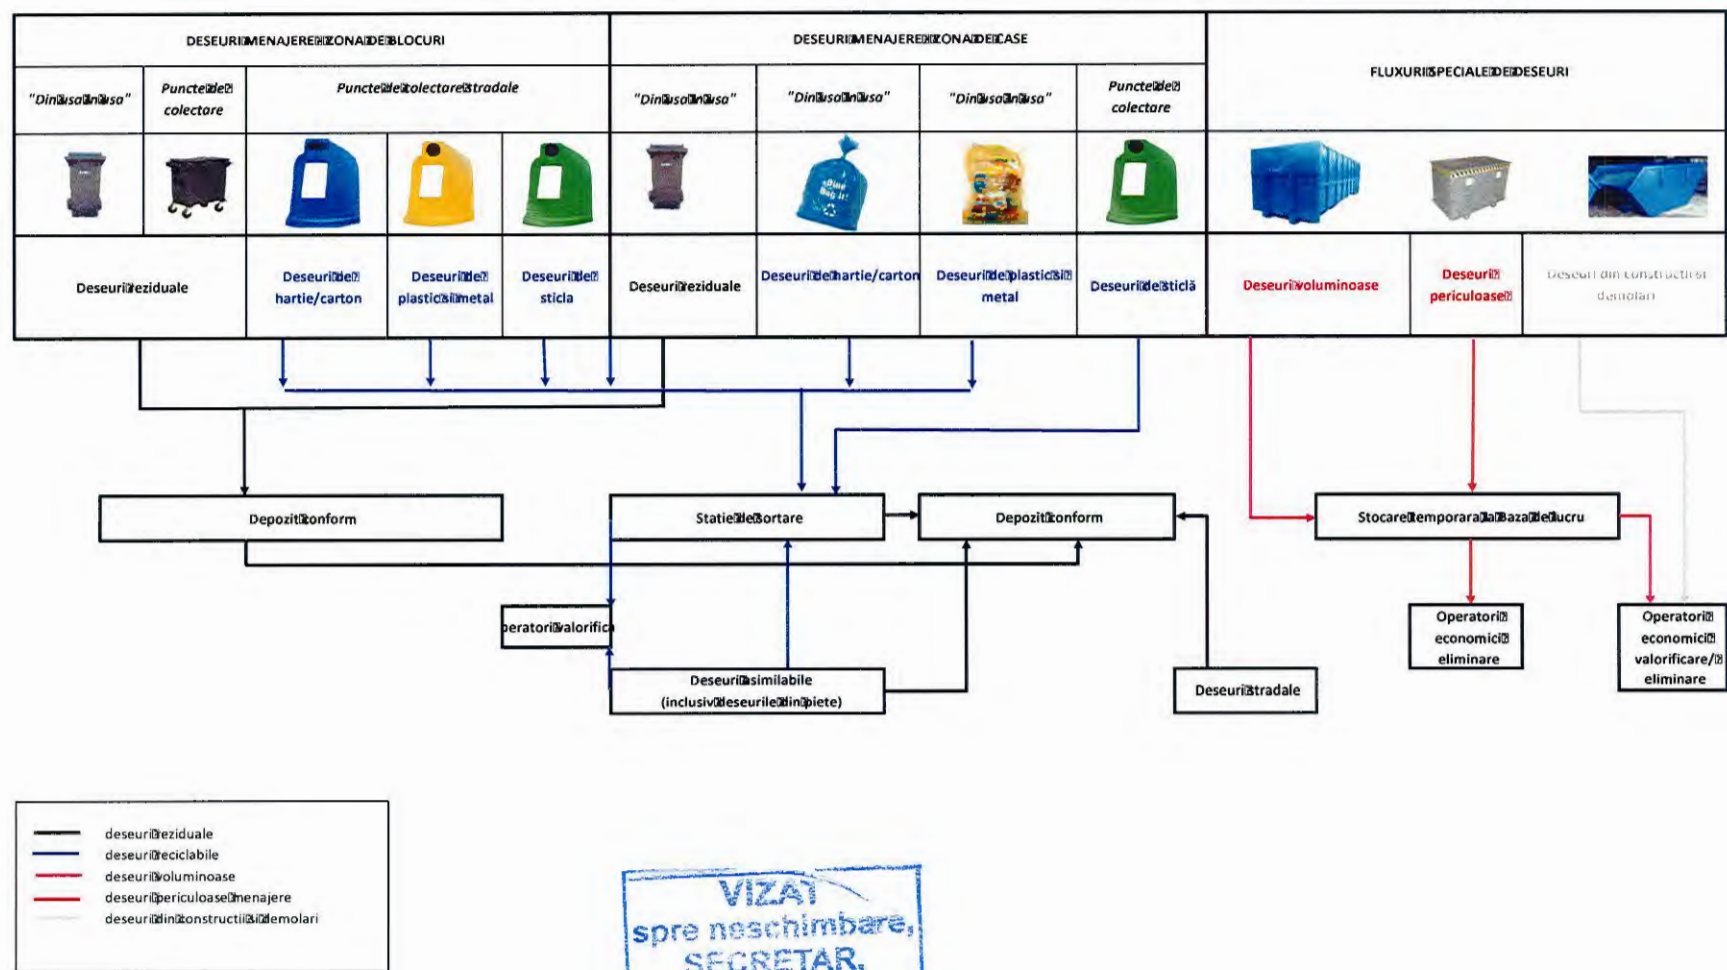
| DESEURI MENAJERE ZONA DE BLOCURI | | | | | DESEURI MENAJERE ZONA DE CASE | | | | FLUXURI SPECIALE DE DESEURI | | |
|---|---|---|---|---|---|---|---|---|---|---|---|
| "Din usa in usa" | Puncte de colectare | Puncte de colectare stradale | | | "Din usa in usa" | "Din usa in usa" | "Din usa in usa" | Puncte de colectare | | | |
| Deseuri reziduale | | Deseuri de hartie/carton | Deseuri de plastic si metal | Deseuri de sticla | Deseuri reziduale | Deseuri de hartie/carton | Deseuri de plastic si metal | Deseuri de sticlă | Deseuri voluminoase | Deseuri periculoase | Deseuri din constructii si demolari |

Depozit conform

Statie de sortare

Depozit conform

Stocare temporara la baza de lucru

Operatori valorifica

Deseuri asimilabile (inclusiv deseurile din piete)

Deseuri stradale

Operatori economici eliminare

Operatori economici valorificare/ eliminare

deseuri reziduale
deseuri reciclabile
deseuri voluminoase
deseuri periculoase menajere
deseuri din constructii si demolari

VIZAT spre neschimbare, SECRETAR,